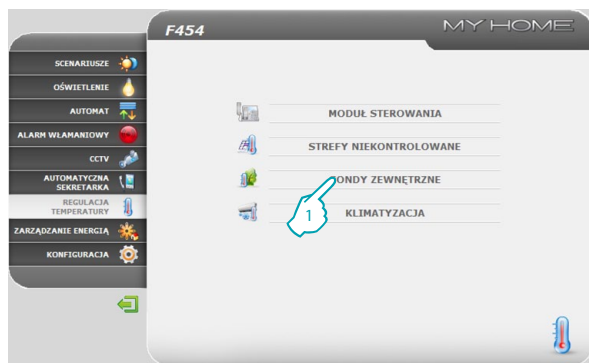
F454

MY HOME

SCENARIUSZE

OŚWIETLENIE

AUTOMAT

ALARM WŁAMANIOWY

CCTV

AUTOMATYCZNA SEKRETARKA

REGULACJA TEMPERATURY

ZARZĄDZANIE ENERGIĄ

KONFIGURACJA

MODUŁ STEROWANIA

STREFY NIEKONTROLOWANE

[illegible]ONDY ZEWNĘTRZNE

1

KLIMATYZACJA